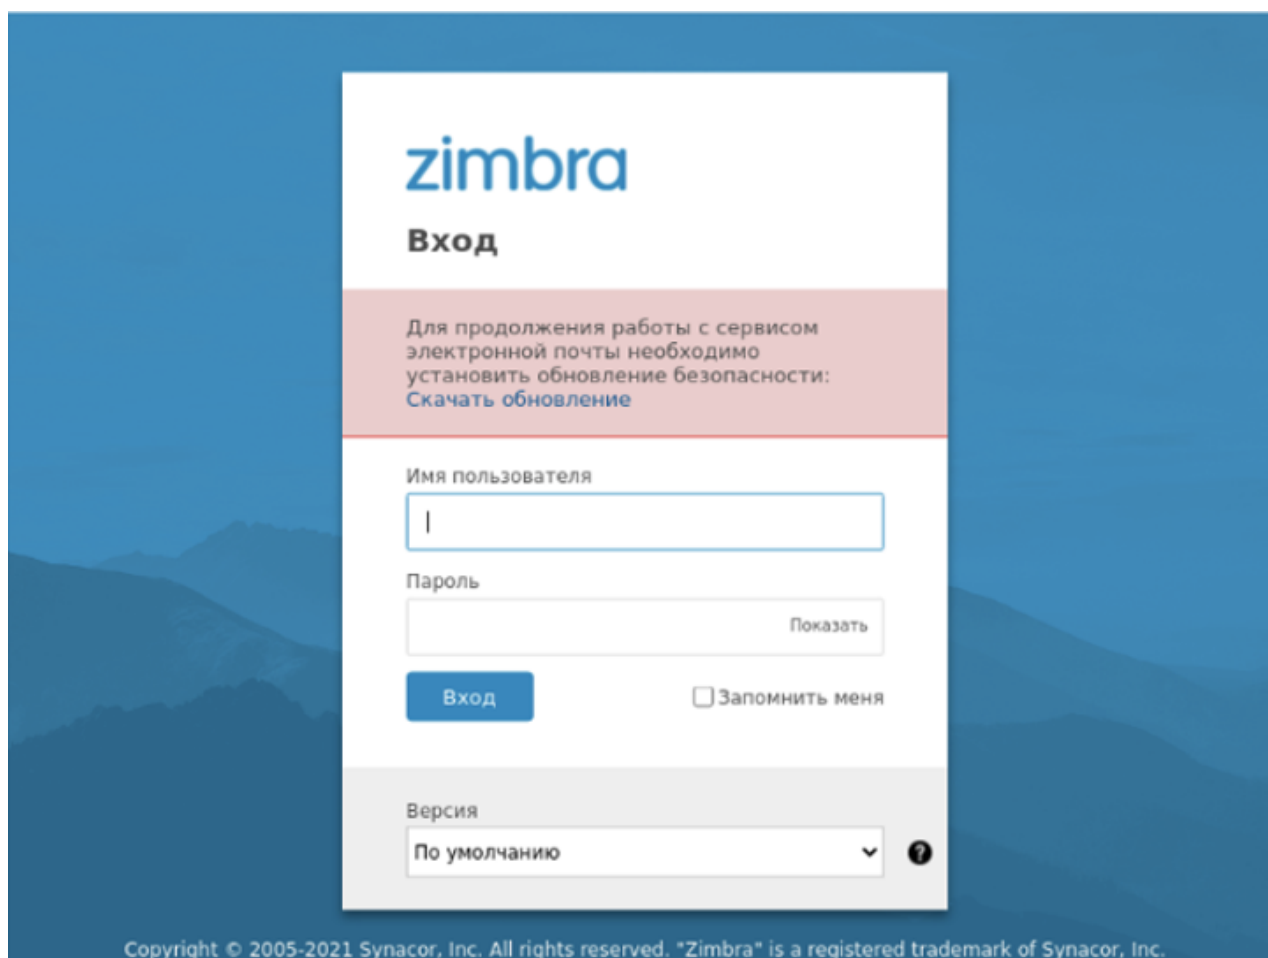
zimbra

Вход

Для продолжения работы с сервисом электронной почты необходимо установить обновление безопасности: Скачать обновление

Имя пользователя

Пароль

Показать

Вход

Запомнить меня

Версия

По умолчанию

Copyright © 2005-2021 Synacor, Inc. All rights reserved. "Zimbra" is a registered trademark of Synacor, Inc.